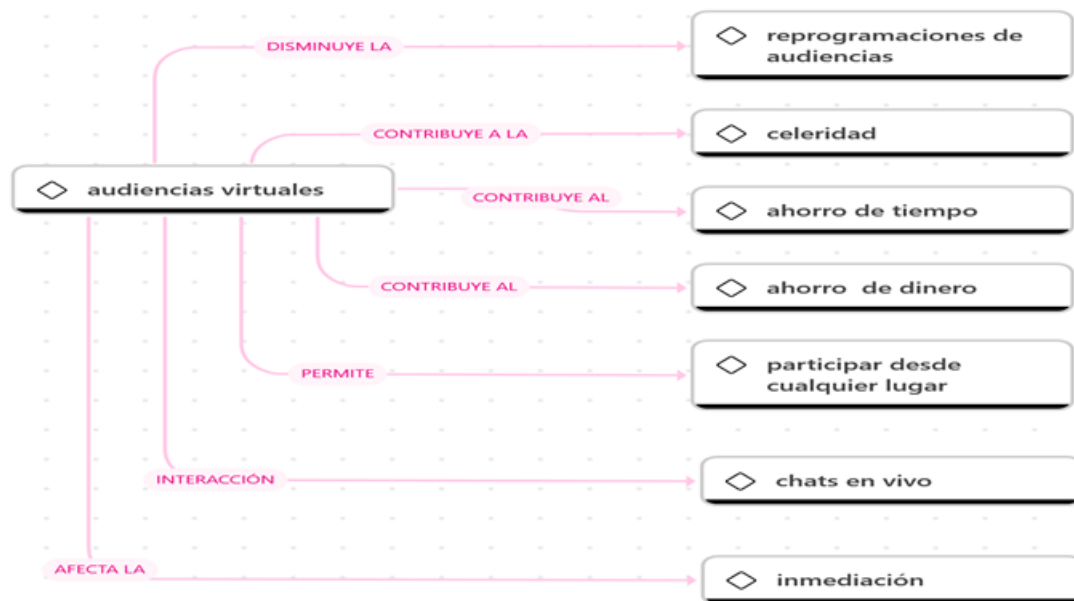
audiencias virtuales

DISMINUYE LA

reprogramaciones de audiencias

CONTRIBUYE A LA

celeridad

CONTRIBUYE AL

ahorro de tiempo

CONTRIBUYE AL

ahorro  de dinero

PERMITE

participar desde cualquier lugar

INTERACCIÓN

chats en vivo

AFECTA LA

inmediación